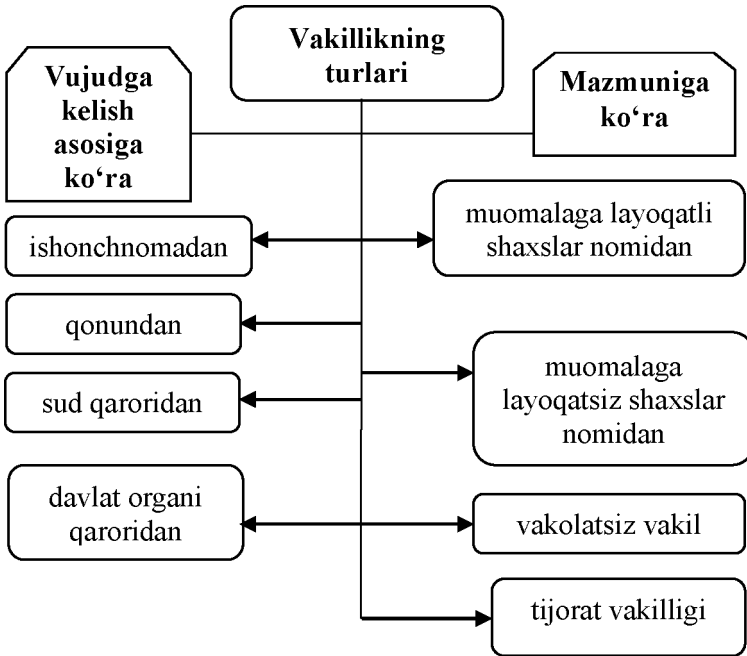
Vakillikning turlari

Vujudga kelish asosiga ko‘ra

Mazmuniga ko‘ra

ishonchnomadan

muomalaga layoqatli shaxslar nomidan

qonundan

muomalaga layoqatsiz shaxslar nomidan

sud qaroridan

davlat organi qaroridan

vakolatsiz vakil

tijorat vakilligi